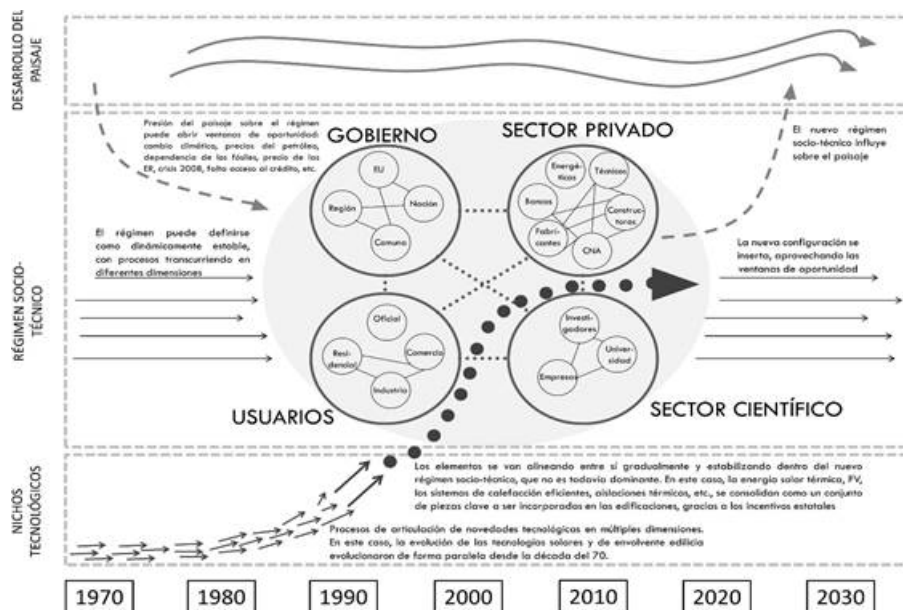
DESARROLLO DEL PAISAJE

Presión del paisaje sobre el régimen puede abrir ventanas de oportunidad: cambio climático, precios del petróleo, dependencia de los fósiles, precio de las ER, crisis 2008, falta acceso al crédito, etc.

GOBIERNO

EU

Región

Nación

Comuna

SECTOR PRIVADO

Energéticas

Técnicos

Bancos

Constructoras

Fabricantes

CNA

El nuevo régimen socio-técnico influye sobre el paisaje

RÉGIMEN SOCIO-TÉCNICO

El régimen puede definirse como dinámicamente estable, con procesos transcurriendo en diferentes dimensiones

La nueva configuración se inserta, aprovechando las ventanas de oportunidad

Oficial

Residencial

Comercio

Industria

USUARIOS

Investigadores

Universidad

Empresas

SECTOR CIENTÍFICO

NICHOS TECNOLÓGICOS

Los elementos se van alineando entre sí gradualmente y estabilizando dentro del nuevo régimen socio-técnico, que no es todavía dominante. En este caso, la energía solar térmica, FV, los sistemas de calefacción eficientes, aislaciones térmicas, etc., se consolidan como un conjunto de piezas clave a ser incorporadas en las edificaciones, gracias a los incentivos estatales

Procesos de articulación de novedades tecnológicas en múltiples dimensiones. En este caso, la evolución de las tecnologías solares y de envolvente edilicia evolucionaron de forma paralela desde la década del 70.

1970 | 1980 | 1990 | 2000 | 2010 | 2020 | 2030